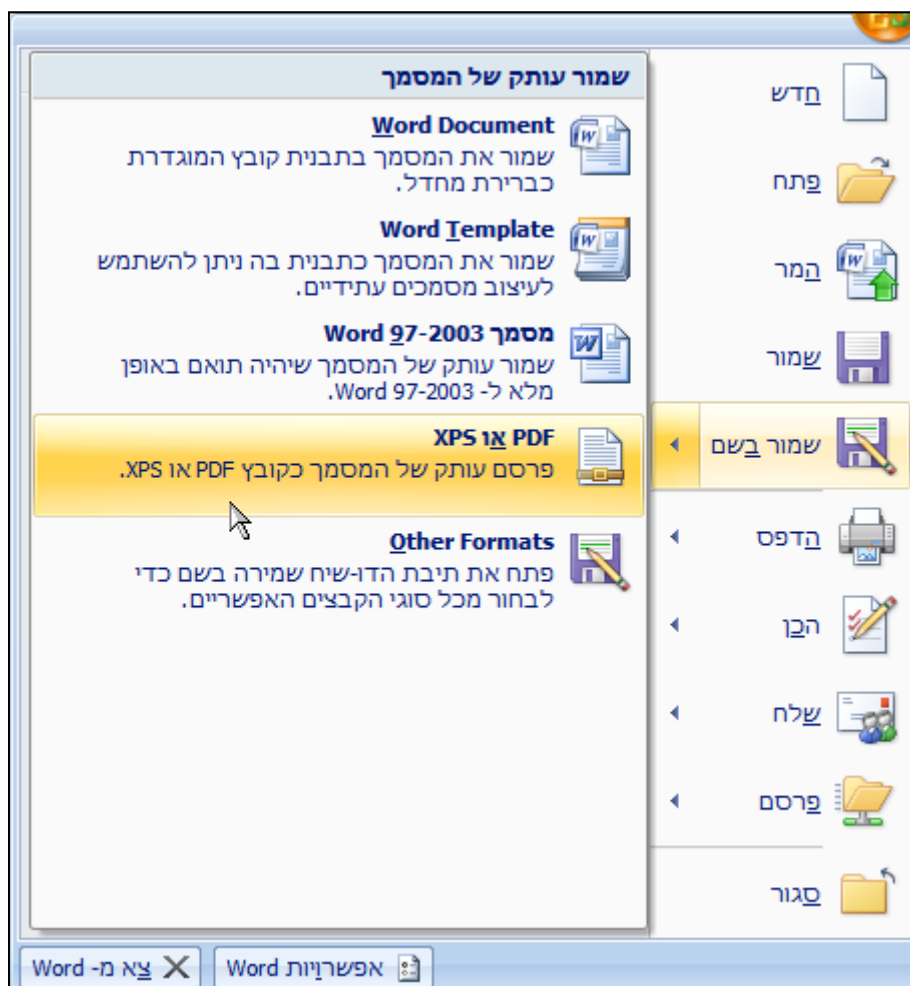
חדש

פתח

המר

שמור

שמור בשם

הדפס

הכן

שלח

פרסם

סגור

שמור עותק של המסמך

Word Document
שמור את המסמך בתבנית קובץ המוגדרת כברירת מחדל.

Word Template
שמור את המסמך כתבנית בה ניתן להשתמש לעיצוב מסמכים עתידיים.

מסמך Word 97-2003
שמור עותק של המסמך שיהיה תואם באופן מלא ל- Word 97-2003.

PDF או XPS
פרסם עותק של המסמך כקובץ PDF או XPS.

Other Formats
פתח את תיבת הדו-שיח שמירה בשם כדי לבחור מכל סוגי הקבצים האפשריים.

אפשרויות Word

צא מ- Word